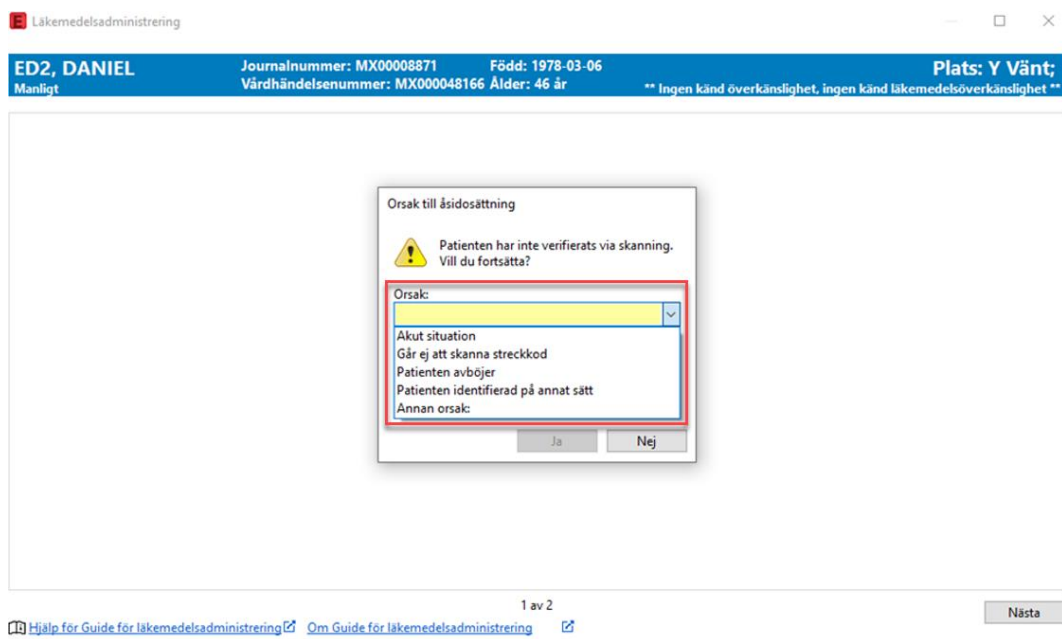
Läkemedelsadministrering

ED2, DANIEL
Manligt

Journalnummer: MX00008871 Född: 1978-03-06
Vårdhändelsenummer: MX000048166 Ålder: 46 år

Plats: Y Vänt;
** Ingen känd överkänslighet, ingen känd läkemedelsöverkänslighet **

Orsak till åsidosättning

Patienten har inte verifierats via skanning.
Vill du fortsätta?

Orsak:

Akut situation
Går ej att skanna streckkod
Patienten avböjer
Patienten identifierad på annat sätt
Annan orsak:

Ja
Nej

1 av 2

Nästa

Hjälp för Guide för läkemedelsadministrering Om Guide för läkemedelsadministrering